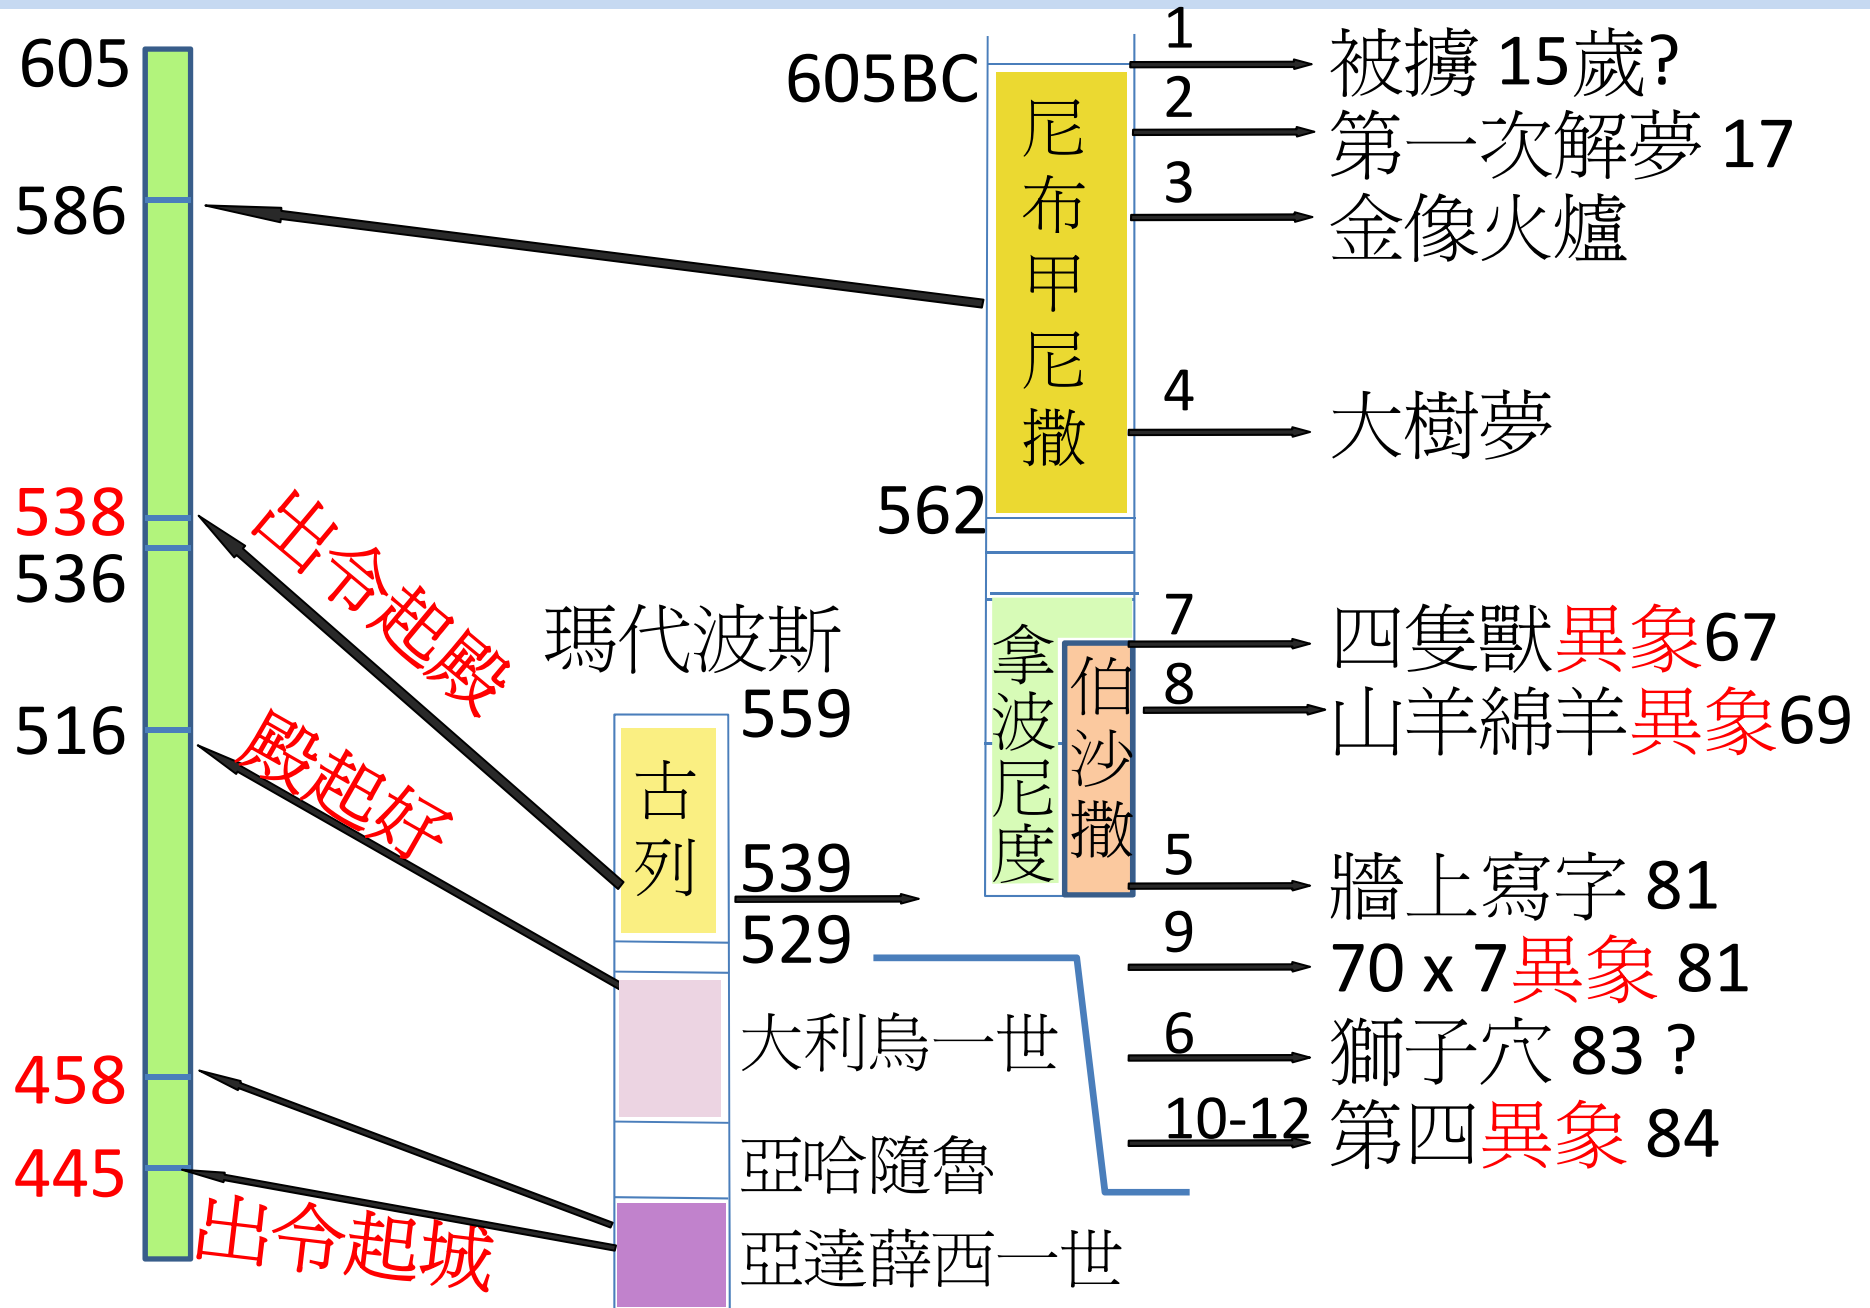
605
586
538
536
516
458
445

出令起殿
殿起好
出令起城

瑪代波斯
559
古列
539
529
大利烏一世
亞哈隨魯
亞達薛西一世

605BC
尼布甲尼撒
562
拿波尼度
伯沙撒

1 被擄 15歲?
2 第一次解夢 17
3 金像火爐
4 大樹夢
7 四隻獸異象67
8 山羊綿羊異象69
5 牆上寫字 81
9 70 x 7異象 81
6 獅子穴 83 ?
10-12 第四異象 84